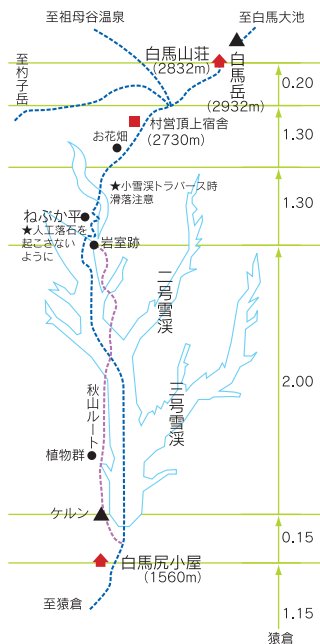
至祖母谷温泉

至白馬大池

白馬山荘
(2832m)

至村子岳

白馬岳
(2932m)

0.20

村営頂上宿舎
(2730m)

1.30

お花畑

★小雪渓トラバース時
滑落注意

1.30

ねぶか平

★人工落石を
起こさない
ように

岩室跡

二号雪渓

2.00

三号雪渓

秋山ルート

植物群

ケルン

0.15

白馬尻小屋
(1560m)

至猿倉

1.15

猿倉